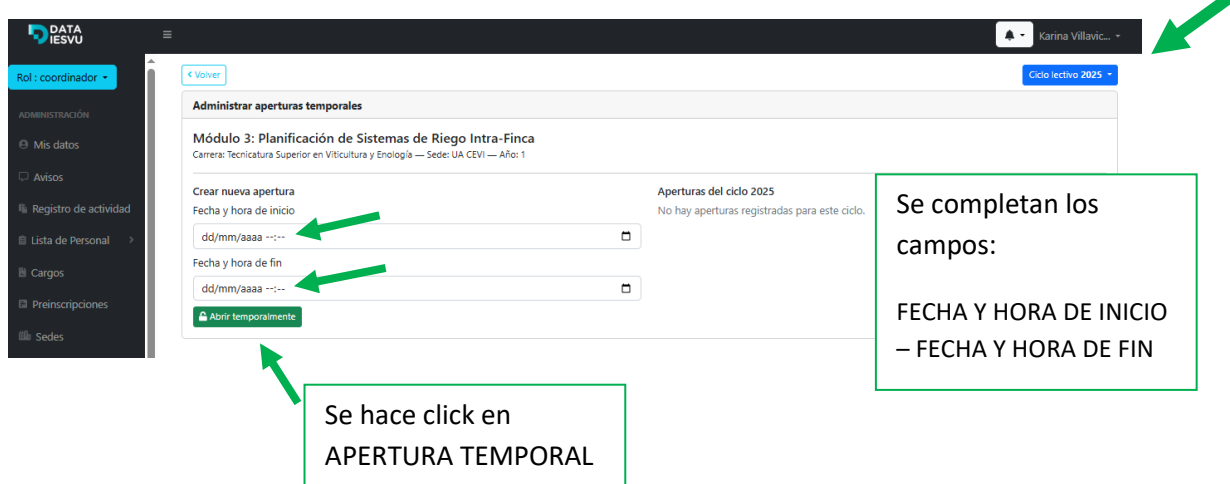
DATA IESVU

Karina Villavic...

Rol : coordinador

ADMINISTRACIÓN

Mis datos

Avisos

Registro de actividad

Lista de Personal

Cargos

Preinscripciones

Sedes

< Volver

Ciclo lectivo 2025

Administrar aperturas temporales

Módulo 3: Planificación de Sistemas de Riego Intra-Finca

Carrera: Tecnicatura Superior en Viticultura y Enología — Sede: UA CEVI — Año: 1

Crear nueva apertura

Fecha y hora de inicio

dd/mm/aaaa --:--

Fecha y hora de fin

dd/mm/aaaa --:--

Abrir temporalmente

Aperturas del ciclo 2025

No hay aperturas registradas para este ciclo.

Se completan los campos:

FECHA Y HORA DE INICIO – FECHA Y HORA DE FIN

Se hace click en APERTURA TEMPORAL